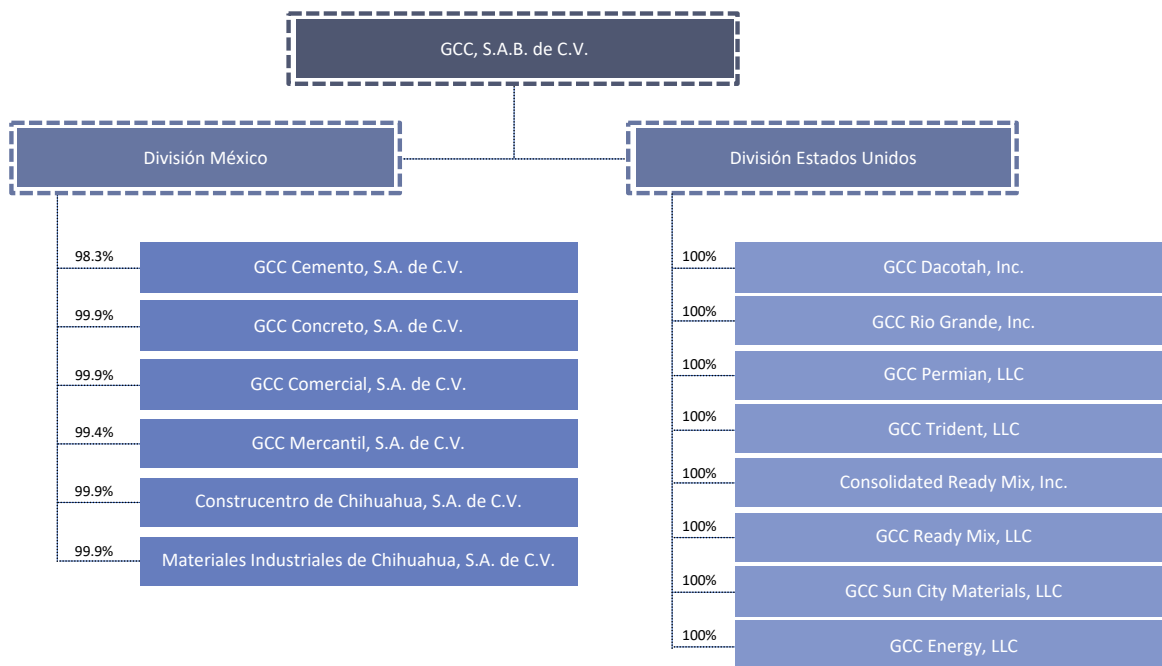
GCC, S.A.B. de C.V.

División México

98.3% GCC Cemento, S.A. de C.V.

99.9% GCC Concreto, S.A. de C.V.

99.9% GCC Comercial, S.A. de C.V.

99.4% GCC Mercantil, S.A. de C.V.

99.9% Construcentro de Chihuahua, S.A. de C.V.

99.9% Materiales Industriales de Chihuahua, S.A. de C.V.

División Estados Unidos

100% GCC Dacotah, Inc.

100% GCC Rio Grande, Inc.

100% GCC Permian, LLC

100% GCC Trident, LLC

100% Consolidated Ready Mix, Inc.

100% GCC Ready Mix, LLC

100% GCC Sun City Materials, LLC

100% GCC Energy, LLC